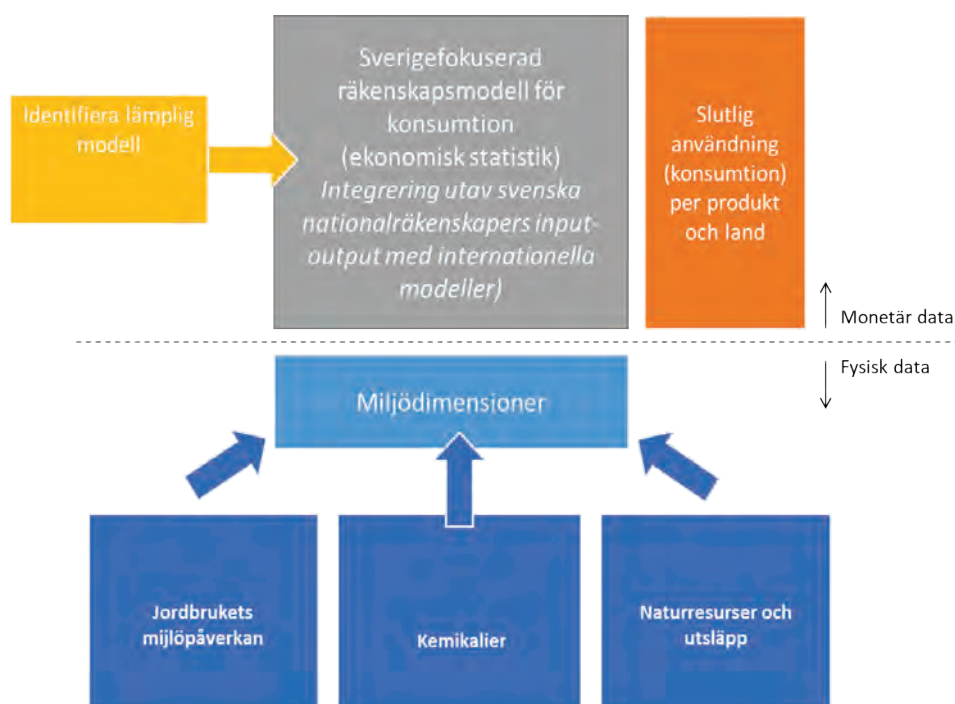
Identifiera lämplig modell

Sverigefokuserad räkenskapsmodell för konsumtion (ekonomisk statistik) *Integrering utav svenska nationalräkenskapers input-output med internationella modeller)*

Slutlig användning (konsumtion) per produkt och land

Monetär data

Fysisk data

Miljödimensioner

Jordbrukets miljöpåverkan

Kemikalier

Naturresurser och utsläpp